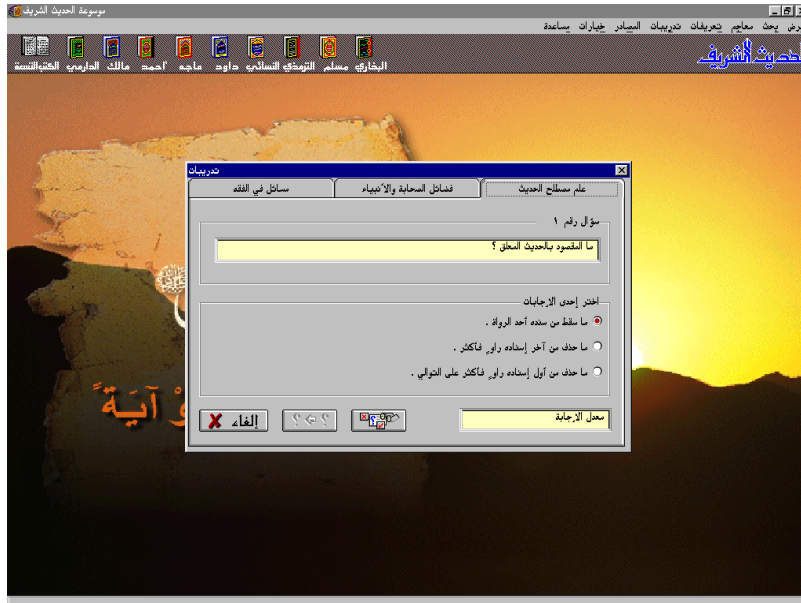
موسوعة الحديث الشريف

عرض بحث معاجم تعريفات تدريبات المصادر خيارات مساعدة

البخاري مسلم الترمذي النسائي داود ماجه أحمد مالك الدارمي الكتب التسعة

الحديث الشريف

تدريبات

علم مصطلح الحديث | فضائل الصحابة والأنبياء | مسائل في الفقه

سؤال رقم ١

ما المقصود بالحديث المعلق ؟

اختر إحدى الإجابات

ما سقط من سنده أحد الرواة .

ما حذف من آخر إسناده راوٍ فأكثر .

ما حذف من أول إسناده راوٍ فأكثر على التوالي .

إلغاء

معدل الإجابة

وْ آيَة